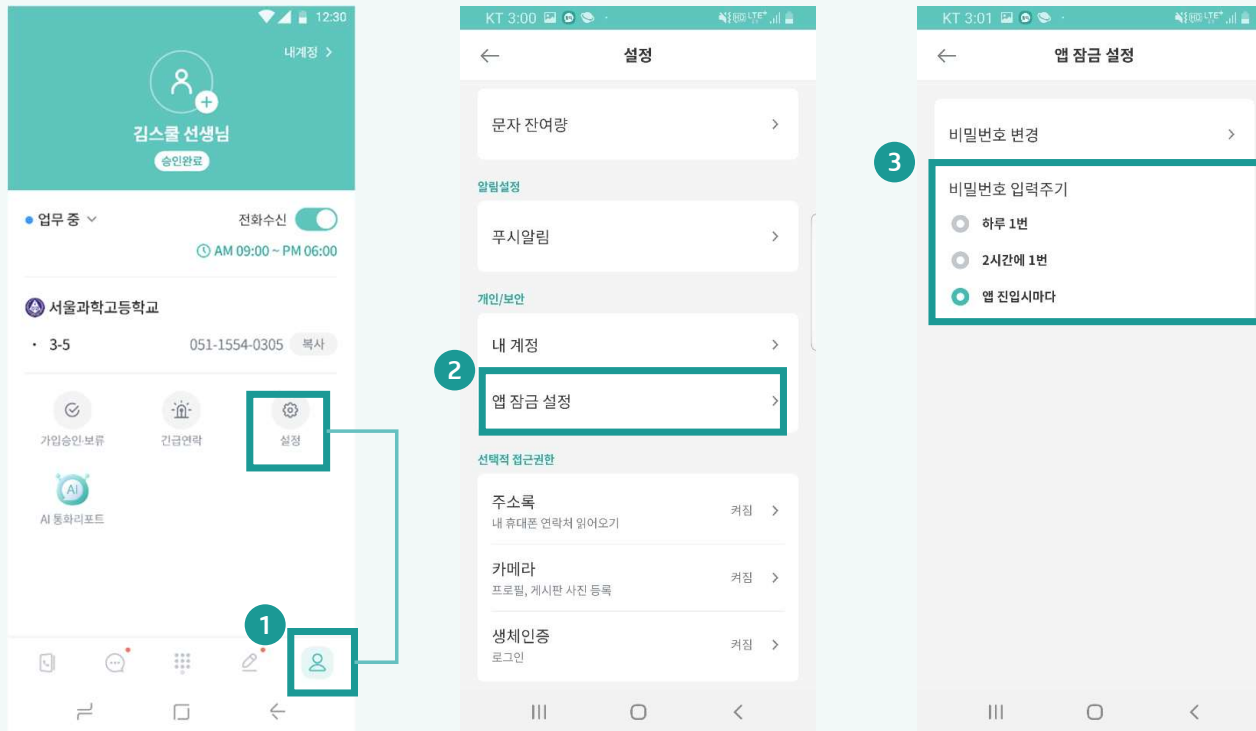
12:30

내계정 >

김스쿨 선생님
승인완료

● 업무 중
전화수신
AM 09:00 ~ PM 06:00

서울과학고등학교
· 3-5
051-1554-0305 복사

가입승인·보류
긴급연락
설정

AI 통화리포트

1

KT 3:00

설정

문자 잔여량 >

알림설정
푸시알림 >

개인/보안
내 계정 >

2
앱 잠금 설정 >

선택적 접근권한
주소록
내 휴대폰 연락처 읽어오기
켜짐 >

카메라
프로필, 게시판 사진 등록
켜짐 >

생체인증
로그인
켜짐 >

KT 3:01

앱 잠금 설정

비밀번호 변경 >

3
비밀번호 입력주기
하루 1번
2시간에 1번
앱 진입시마다